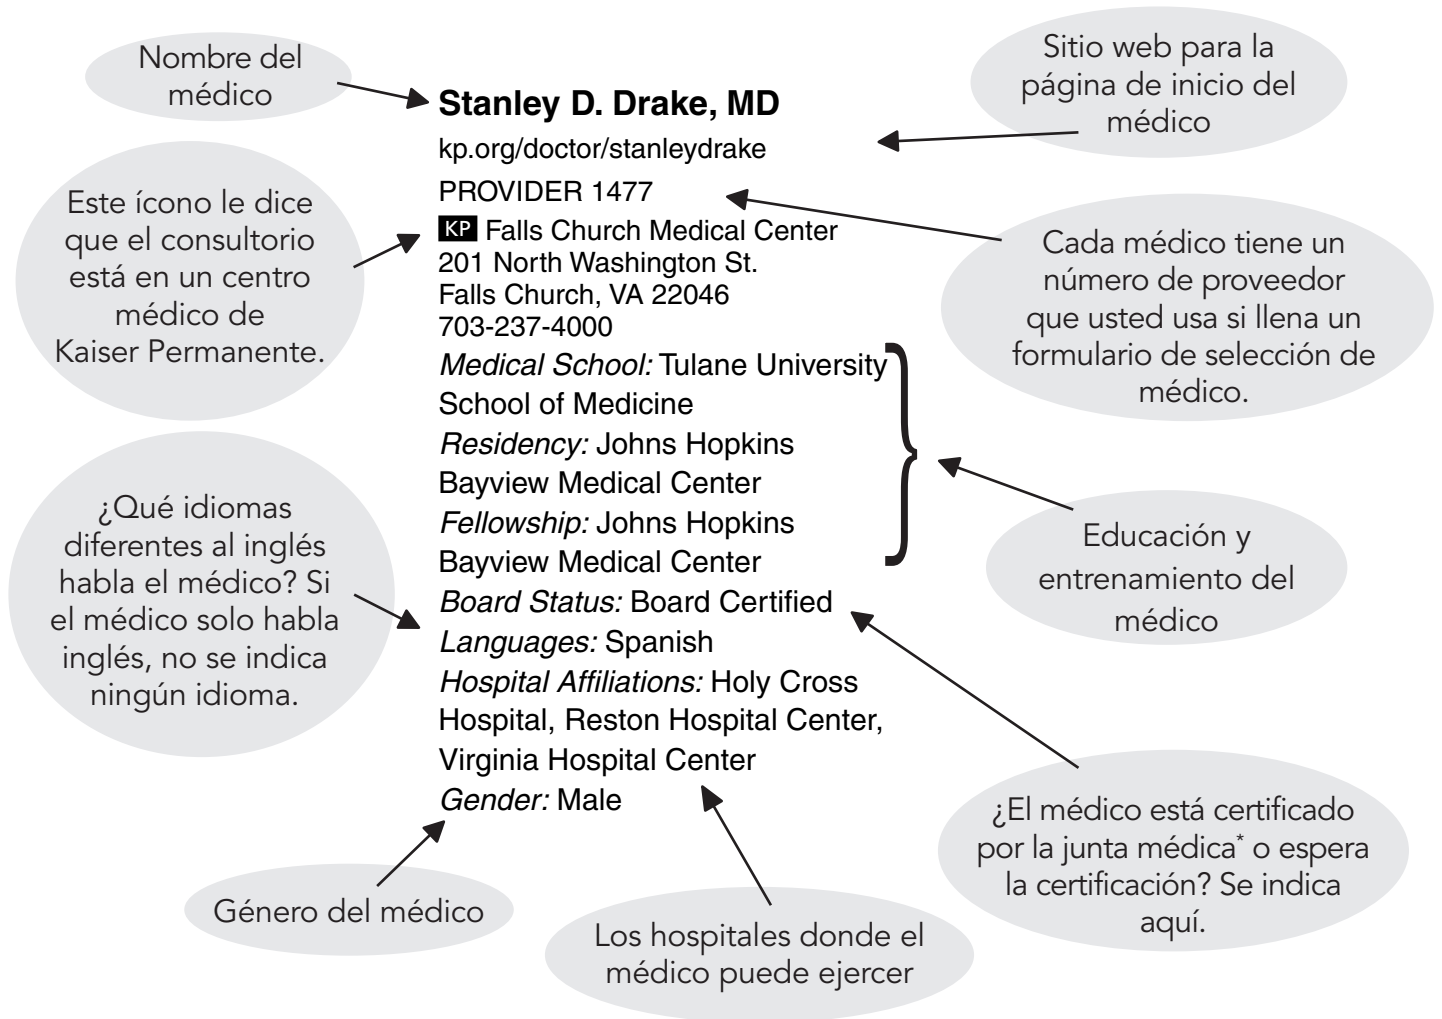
Nombre del médico

Sitio web para la página de inicio del médico

**Stanley D. Drake, MD**
kp.org/doctor/stanleydrake
PROVIDER 1477
KP Falls Church Medical Center
201 North Washington St.
Falls Church, VA 22046
703-237-4000
*Medical School:* Tulane University School of Medicine
*Residency:* Johns Hopkins Bayview Medical Center
*Fellowship:* Johns Hopkins Bayview Medical Center
*Board Status:* Board Certified
*Languages:* Spanish
*Hospital Affiliations:* Holy Cross Hospital, Reston Hospital Center, Virginia Hospital Center
*Gender:* Male

Este ícono le dice que el consultorio está en un centro médico de Kaiser Permanente.

Cada médico tiene un número de proveedor que usted usa si llena un formulario de selección de médico.

¿Qué idiomas diferentes al inglés habla el médico? Si el médico solo habla inglés, no se indica ningún idioma.

Educación y entrenamiento del médico

¿El médico está certificado por la junta médica* o espera la certificación? Se indica aquí.

Género del médico

Los hospitales donde el médico puede ejercer